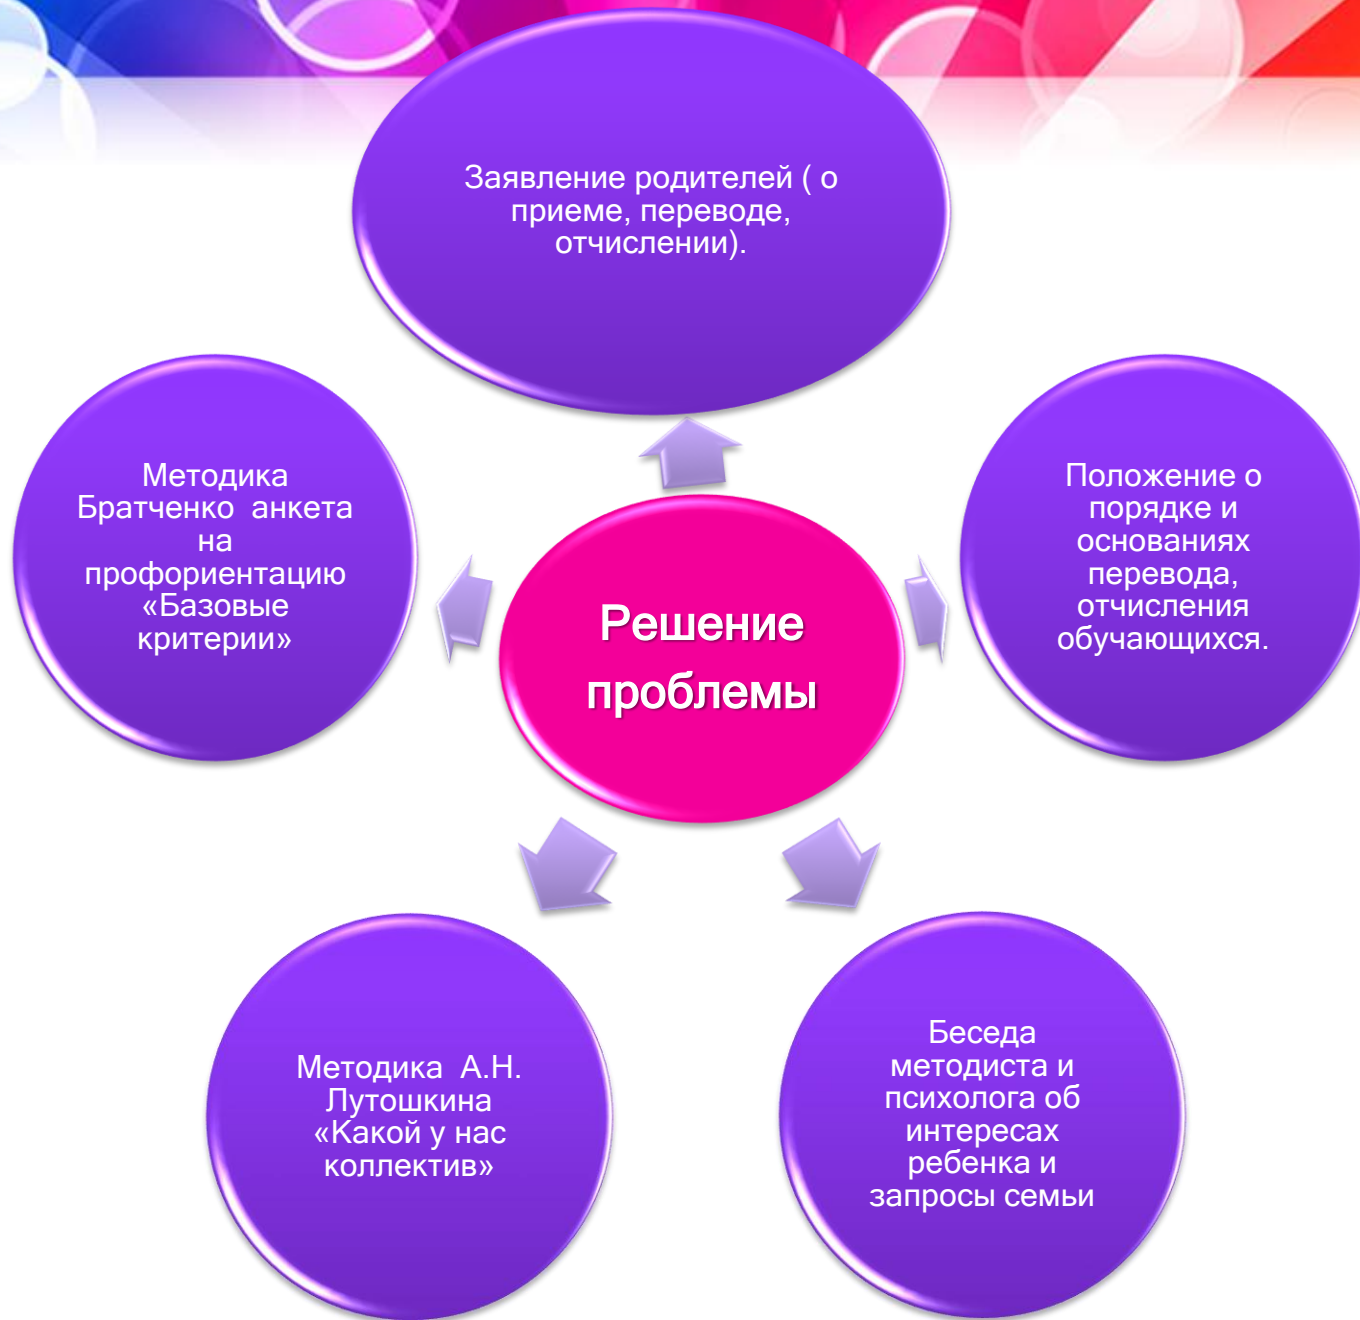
Заявление родителей ( о приеме, переводе, отчислении).

Методика Братченко анкета на профориентацию «Базовые критерии»

Решение проблемы

Положение о порядке и основаниях перевода, отчисления обучающихся.

Методика А.Н. Лутошкина «Какой у нас коллектив»

Беседа методиста и психолога об интересах ребенка и запросы семьи